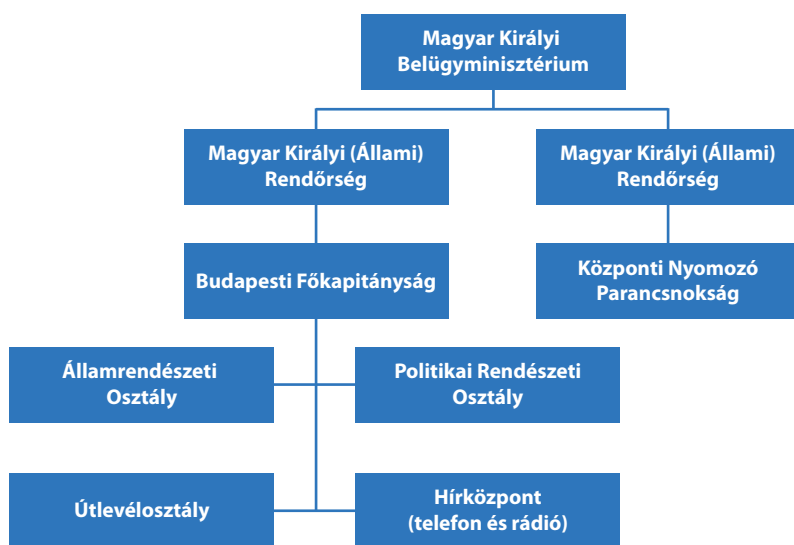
Magyar Királyi Belügyminisztérium

Magyar Királyi (Állami) Rendőrség

Magyar Királyi (Állami) Rendőrség

Budapesti Főkapitányság

Központi Nyomozó Parancsnokság

Államrendészeti Osztály

Politikai Rendészeti Osztály

Útlevélosztály

Hírközpont (telefon és rádió)